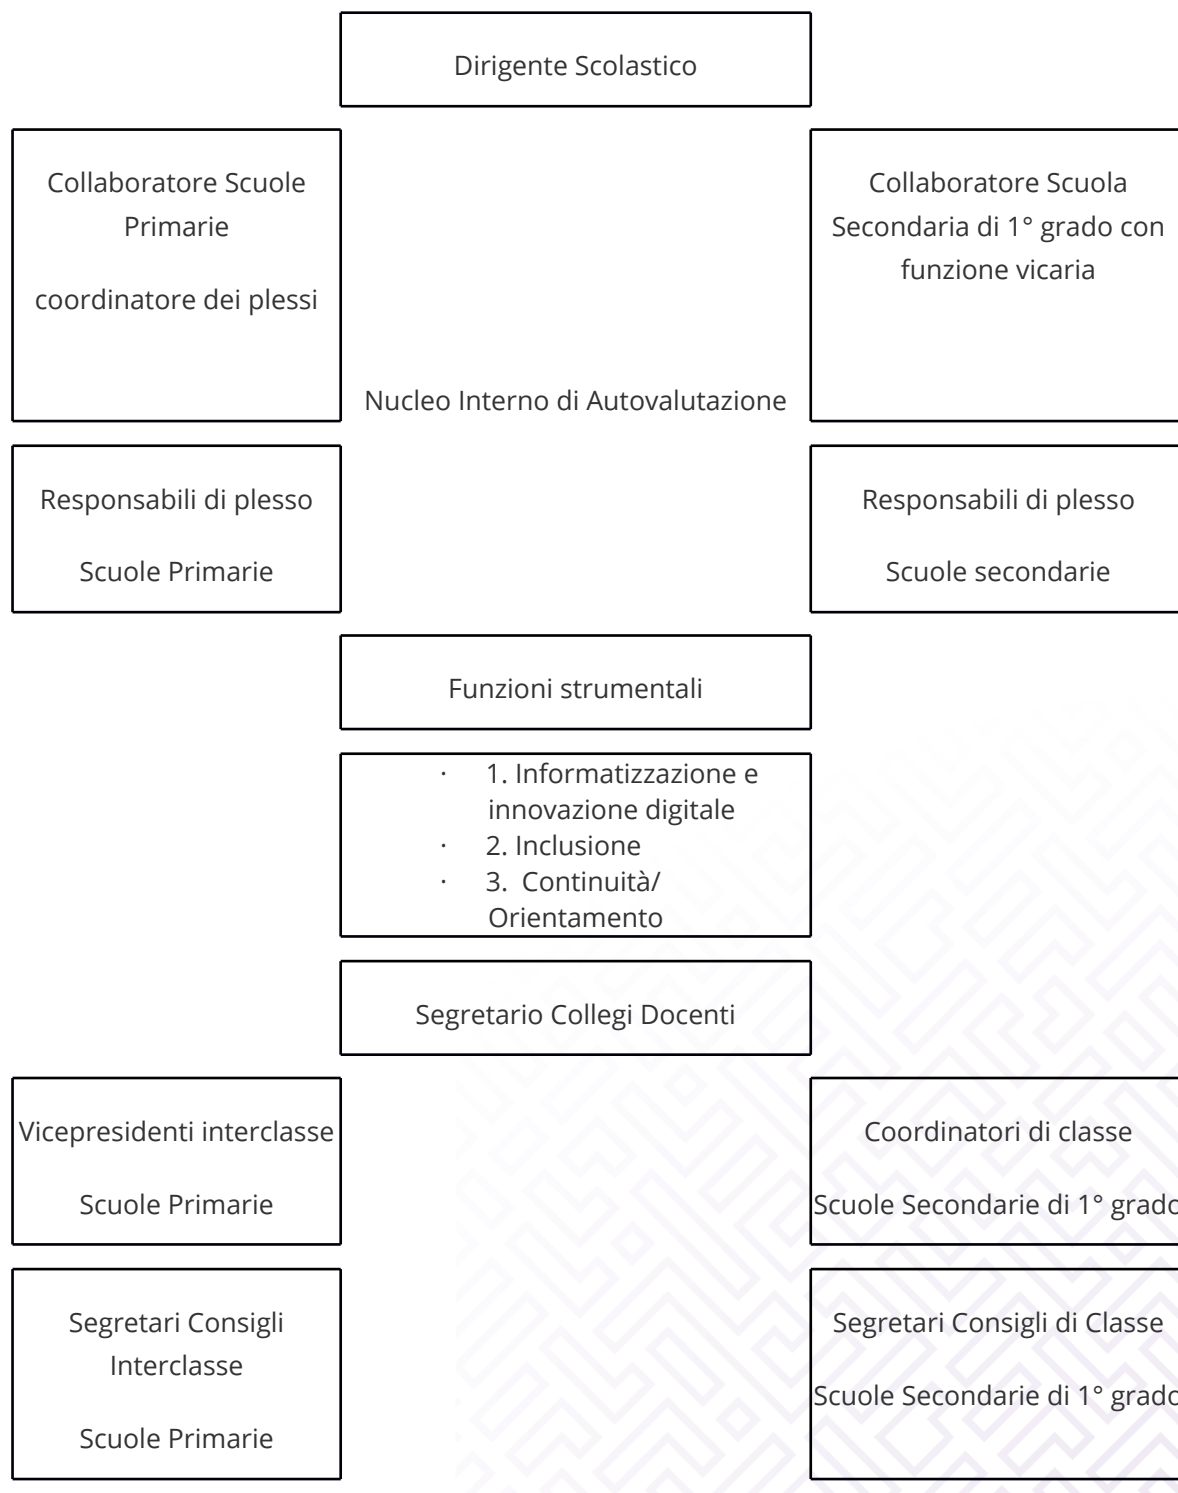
Dirigente Scolastico

Collaboratore Scuole Primarie

coordinatore dei plessi

Nucleo Interno di Autovalutazione

Collaboratore Scuola Secondaria di 1° grado con funzione vicaria

Responsabili di plesso

Scuole Primarie

Responsabili di plesso

Scuole secondarie

Funzioni strumentali

· 1. Informatizzazione e innovazione digitale
· 2. Inclusione
· 3. Continuità/ Orientamento

Segretario Collegi Docenti

Vicepresidenti interclasse

Scuole Primarie

Coordinatori di classe

Scuole Secondarie di 1° grado

Segretari Consigli Interclasse

Scuole Primarie

Segretari Consigli di Classe

Scuole Secondarie di 1° grado